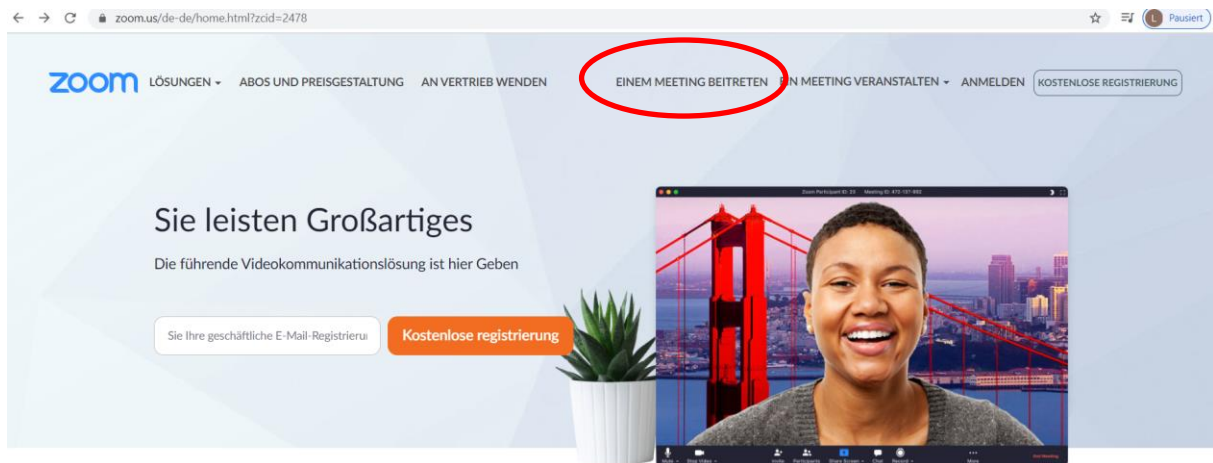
zoom.us/de-de/home.html?zcid=2478

L Pausiert

zoom LÖSUNGEN ABOS UND PREISGESTALTUNG AN VERTRIEB WENDEN EINEM MEETING BEITRETEN EIN MEETING VERANSTALTEN ANMELDEN KOSTENLOSE REGISTRIERUNG

Sie leisten Großartiges

Die führende Videokommunikationslösung ist hier Geben

Sie Ihre geschäftliche E-Mail-Registrieru

Kostenlose registrierung

Zoom Participant ID: 33 Meeting ID: 470-157-992

Mute Stop Video Invite Participants Share Screen Chat Record More End Meeting